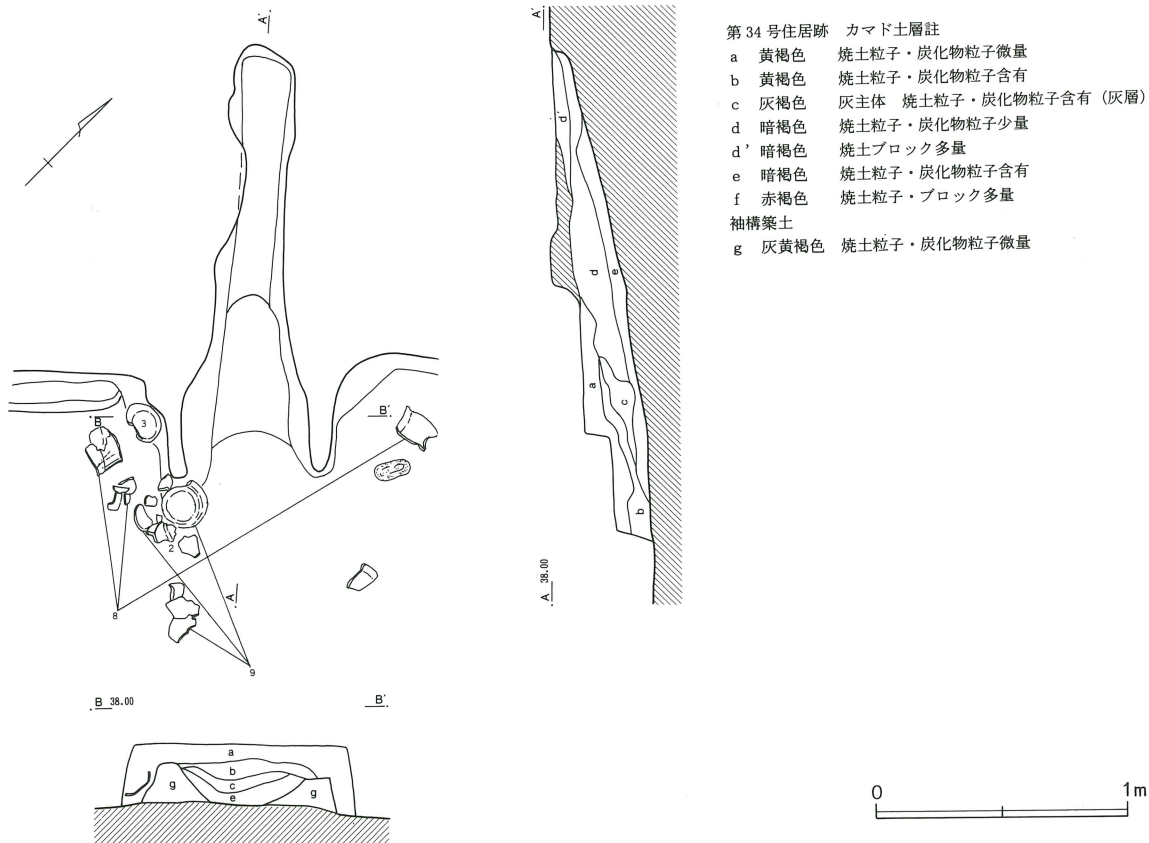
A'

B
3
B'
2
8
A
9

B 38.00
B'
a
b
c
e
g
g

A'
d'
d
e
a
c
b
A 38.00

第 34 号住居跡　カマド土層註
a　黄褐色　焼土粒子・炭化物粒子微量
b　黄褐色　焼土粒子・炭化物粒子含有
c　灰褐色　灰主体　焼土粒子・炭化物粒子含有（灰層）
d　暗褐色　焼土粒子・炭化物粒子少量
d'　暗褐色　焼土ブロック多量
e　暗褐色　焼土粒子・炭化物粒子含有
f　赤褐色　焼土粒子・ブロック多量
袖構築土
g　灰黄褐色　焼土粒子・炭化物粒子微量

0　1m